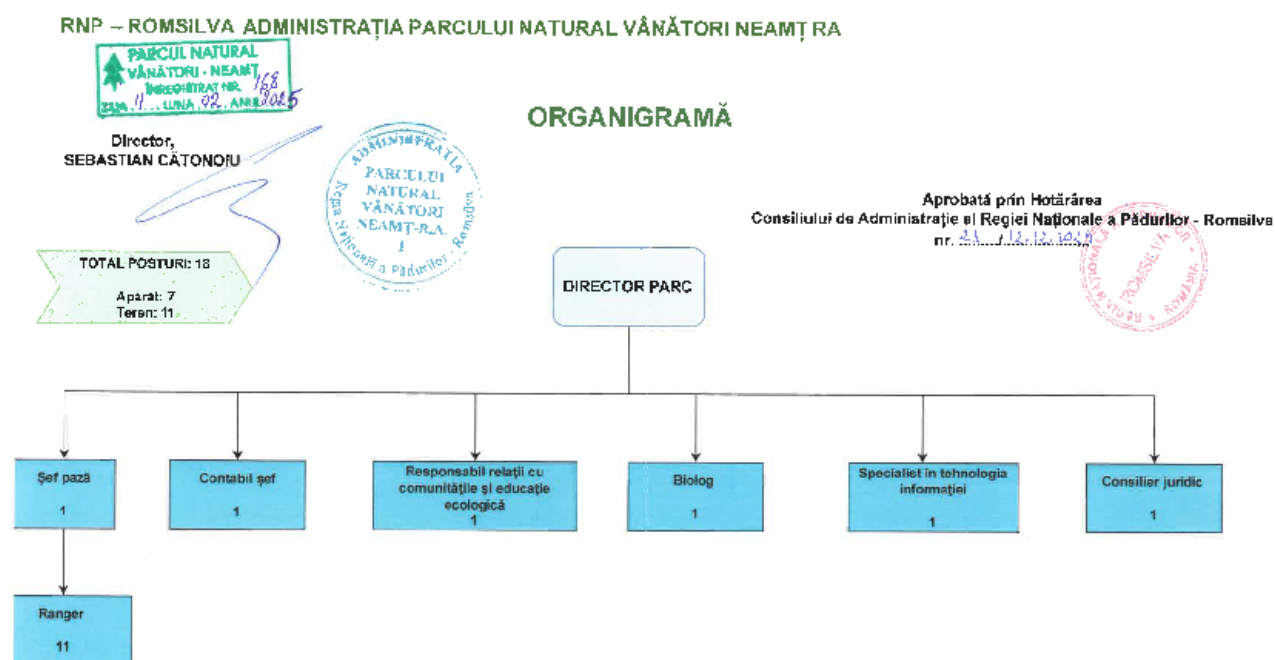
RNP – ROMSILVA ADMINISTRAȚIA PARCULUI NATURAL VÂNĂTORI NEAMȚ RA

PARCUL NATURAL VÂNĂTORI - NEAMȚ ÎNREGISTRAT NR. 168 ZIUA 11 LUNA 02 ANUL 2025

ORGANIGRAMĂ

Director,
SEBASTIAN CĂTĂNOIU

ADMINISTRAȚIA PARCULUI NATURAL VÂNĂTORI NEAMȚ-R.A. 1 Regia Națională a Pădurilor - Romsilva

Aprobată prin Hotărârea
Consiliului de Administrație al Regiei Naționale a Pădurilor - Romsilva
nr. 21 / 18.12.2025

ROMSILVA ROMÂNIA

TOTAL POSTURI: 18

Aparat: 7
Teren: 11

DIRECTOR PARC

Șef pază
1

Contabil șef
1

Responsabil relații cu comunitățile și educație ecologică
1

Biolog
1

Specialist în tehnologia informației
1

Consilier juridic
1

Ranger
11